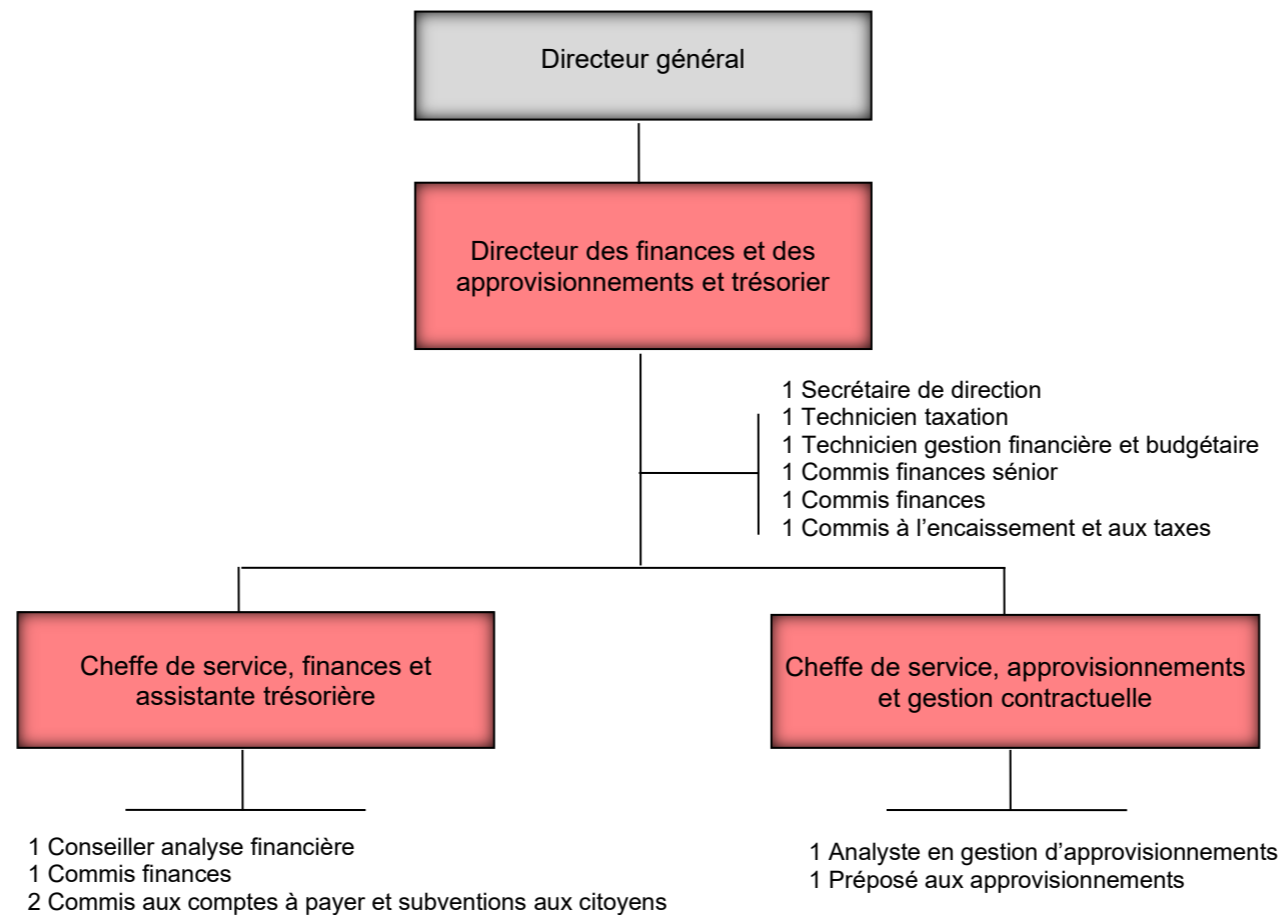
Directeur général

Directeur des finances et des approvisionnements et trésorier

1 Secrétaire de direction
1 Technicien taxation
1 Technicien gestion financière et budgétaire
1 Commis finances sénior
1 Commis finances
1 Commis à l’encaissement et aux taxes

Cheffe de service, finances et assistante trésorière

1 Conseiller analyse financière
1 Commis finances
2 Commis aux comptes à payer et subventions aux citoyens

Cheffe de service, approvisionnements et gestion contractuelle

1 Analyste en gestion d’approvisionnements
1 Préposé aux approvisionnements